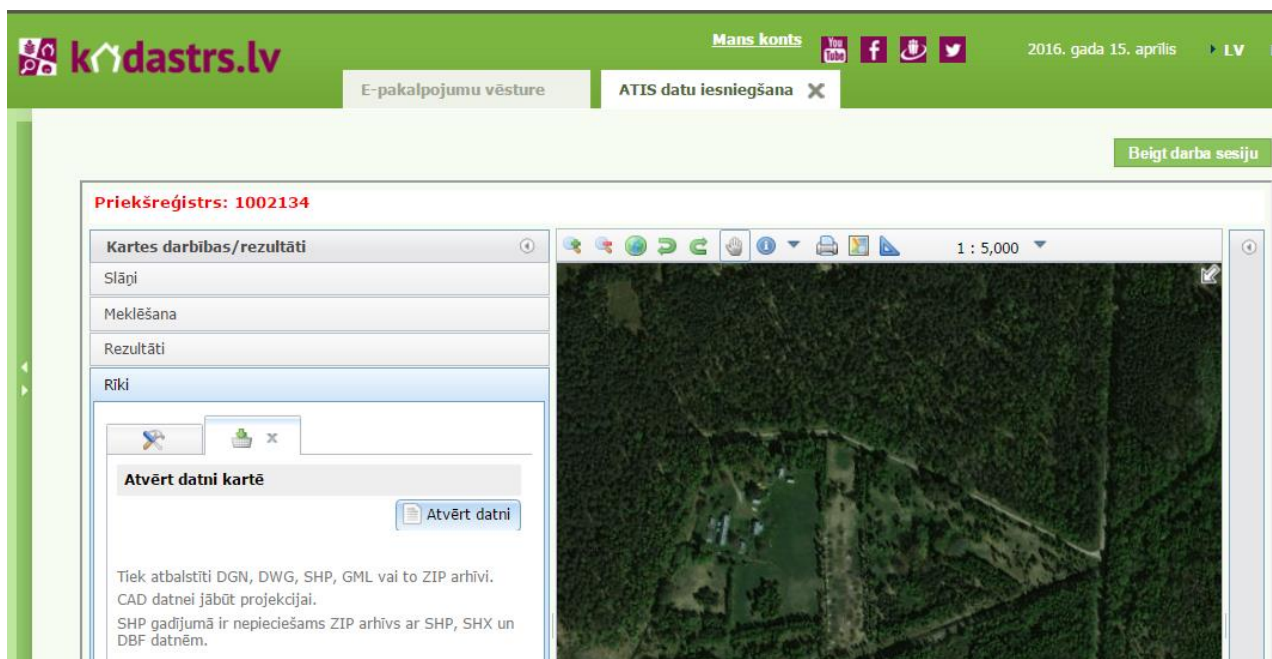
kadastrs.lv

Mans konts

You Tube

2016. gada 15. aprīlis

LV

E-pakalpojumu vēsture

ATIS datu iesniegšana

Beigt darba sesiju

Priekšreģistrs: 1002134

Kartes darbības/rezultāti

1 : 5,000

Slāņi

Meklēšana

Rezultāti

Rīki

Atvērt datni kartē

Atvērt datni

Tiek atbalstīti DGN, DWG, SHP, GML vai to ZIP arhīvi.

CAD datnei jābūt projekcijai.

SHP gadījumā ir nepieciešams ZIP arhīvs ar SHP, SHX un DBF datnēm.